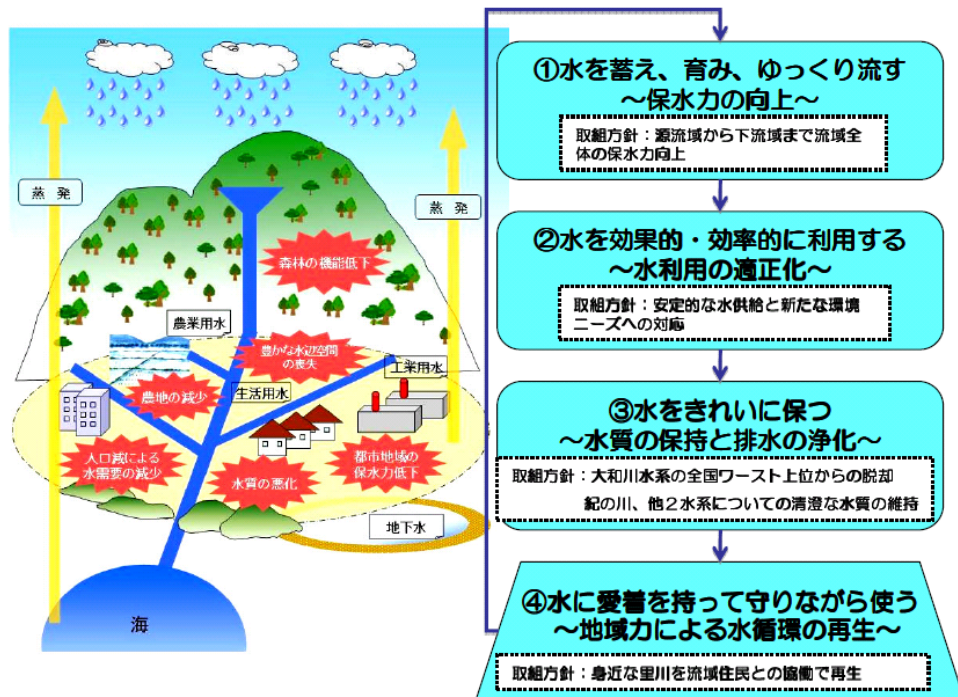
蒸発

蒸発

森林の機能低下

農業用水

豊かな水辺空間の喪失

工業用水

農地の減少

主生活用水

人口減による水需要の減少

水質の悪化

都市地域の保水力低下

地下水

海

①水を蓄え、育み、ゆっくり流す
～保水力の向上～

取組方針：源流域から下流域まで流域全体の保水力向上

②水を効果的・効率的に利用する
～水利用の適正化～

取組方針：安定的な水供給と新たな環境ニーズへの対応

③水をきれいに保つ
～水質の保持と排水の浄化～

取組方針：大和川水系の全国ワースト上位からの脱却
紀の川、他２水系についての清澄な水質の維持

④水に愛着を持って守りながら使う
～地域力による水循環の再生～

取組方針：身近な里川を流域住民との協働で再生